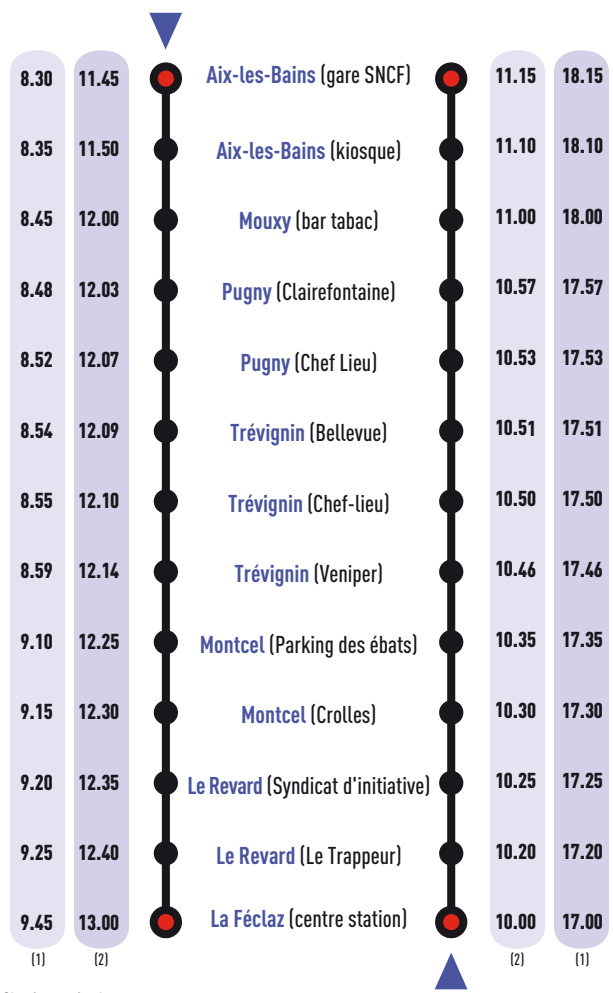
| | | | | |
|---|---|---|---|---|
| 8.30 | 11.45 | Aix-les-Bains (gare SNCF) | 11.15 | 18.15 |
| 8.35 | 11.50 | Aix-les-Bains (kiosque) | 11.10 | 18.10 |
| 8.45 | 12.00 | Mouxy (bar tabac) | 11.00 | 18.00 |
| 8.48 | 12.03 | Pugny (Clairefontaine) | 10.57 | 17.57 |
| 8.52 | 12.07 | Pugny (Chef Lieu) | 10.53 | 17.53 |
| 8.54 | 12.09 | Trévignin (Bellevue) | 10.51 | 17.51 |
| 8.55 | 12.10 | Trévignin (Chef-lieu) | 10.50 | 17.50 |
| 8.59 | 12.14 | Trévignin (Veniper) | 10.46 | 17.46 |
| 9.10 | 12.25 | Montcel (Parking des ébats) | 10.35 | 17.35 |
| 9.15 | 12.30 | Montcel (Crolles) | 10.30 | 17.30 |
| 9.20 | 12.35 | Le Revard (Syndicat d'initiative) | 10.25 | 17.25 |
| 9.25 | 12.40 | Le Revard (Le Trappeur) | 10.20 | 17.20 |
| 9.45 | 13.00 | La Féclaz (centre station) | 10.00 | 17.00 |
| (1) | (2) | | (2) | (1) |